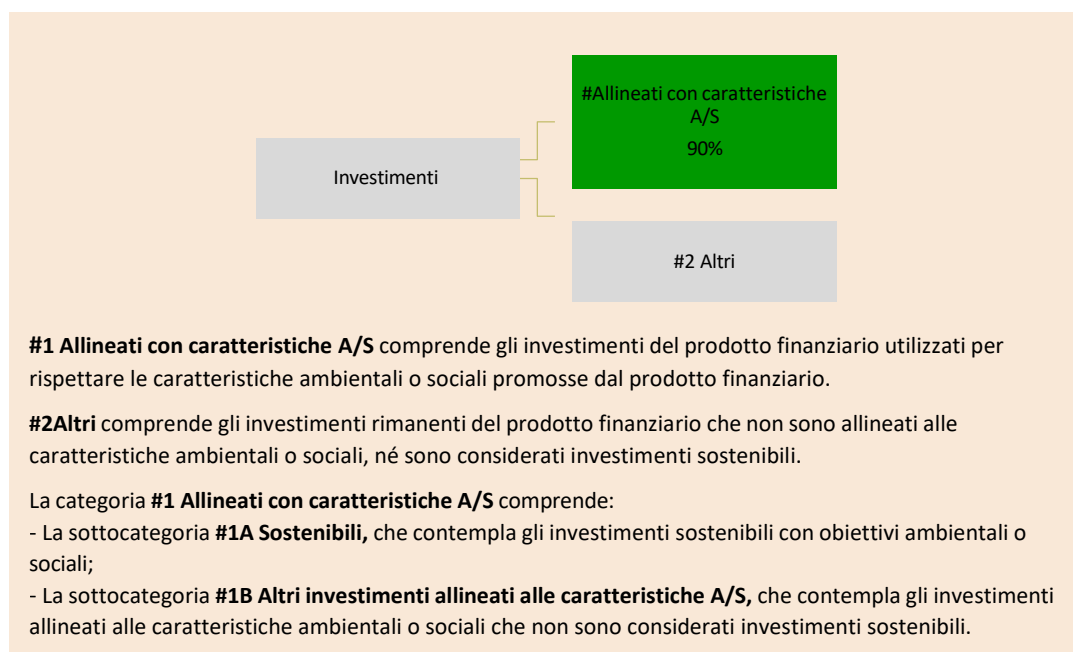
Investimenti

#Allineati con caratteristiche A/S
90%

#2 Altri

**#1 Allineati con caratteristiche A/S** comprende gli investimenti del prodotto finanziario utilizzati per rispettare le caratteristiche ambientali o sociali promosse dal prodotto finanziario.

**#2Altri** comprende gli investimenti rimanenti del prodotto finanziario che non sono allineati alle caratteristiche ambientali o sociali, né sono considerati investimenti sostenibili.

La categoria **#1 Allineati con caratteristiche A/S** comprende:
- La sottocategoria **#1A Sostenibili,** che contempla gli investimenti sostenibili con obiettivi ambientali o sociali;
- La sottocategoria **#1B Altri investimenti allineati alle caratteristiche A/S,** che contempla gli investimenti allineati alle caratteristiche ambientali o sociali che non sono considerati investimenti sostenibili.